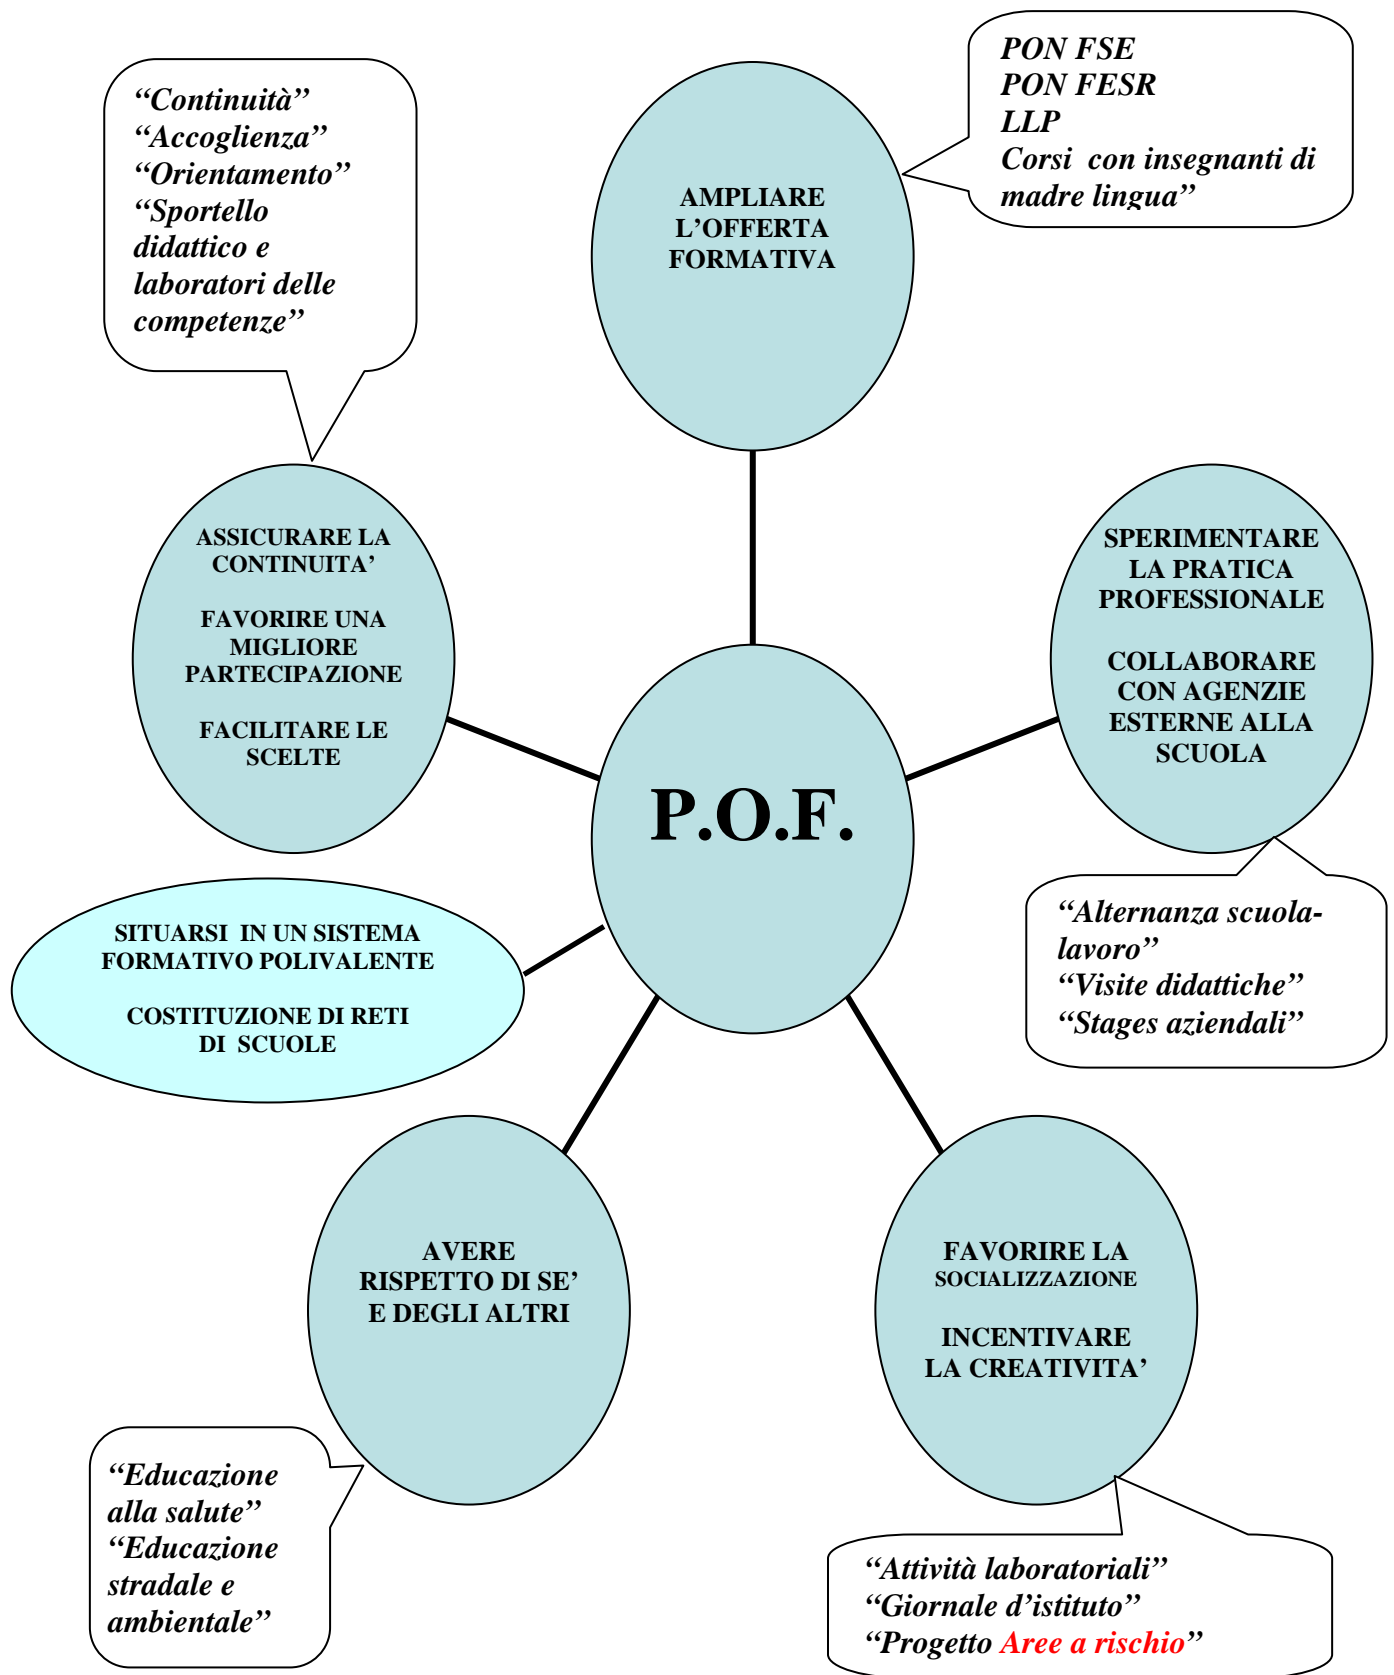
“Continuità”
“Accoglienza”
“Orientamento”
“Sportello didattico e laboratori delle competenze”

AMPLIARE L’OFFERTA FORMATIVA

PON FSE
PON FESR
LLP
Corsi con insegnanti di madre lingua”

ASSICURARE LA CONTINUITA’

FAVORIRE UNA MIGLIORE PARTECIPAZIONE

FACILITARE LE SCELTE

P.O.F.

SPERIMENTARE LA PRATICA PROFESSIONALE

COLLABORARE CON AGENZIE ESTERNE ALLA SCUOLA

SITUARSI IN UN SISTEMA FORMATIVO POLIVALENTE

COSTITUZIONE DI RETI DI SCUOLE

“Alternanza scuola-lavoro”
“Visite didattiche”
“Stages aziendali”

AVERE RISPETTO DI SE’ E DEGLI ALTRI

FAVORIRE LA SOCIALIZZAZIONE

INCENTIVARE LA CREATIVITA’

“Educazione alla salute”
“Educazione stradale e ambientale”

“Attività laboratoriali”
“Giornale d’istituto”
“Progetto Aree a rischio”